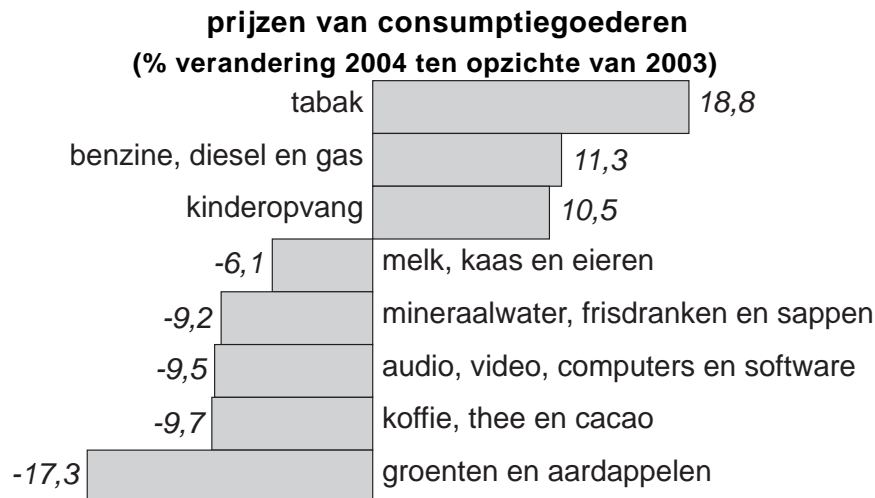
prijzen van consumptiegoederen
(% verandering 2004 ten opzichte van 2003)

tabak 18,8
benzine, diesel en gas 11,3
kinderopvang 10,5
-6,1 melk, kaas en eieren
-9,2 mineraalwater, frisdranken en sappen
-9,5 audio, video, computers en software
-9,7 koffie, thee en cacao
-17,3 groenten en aardappelen